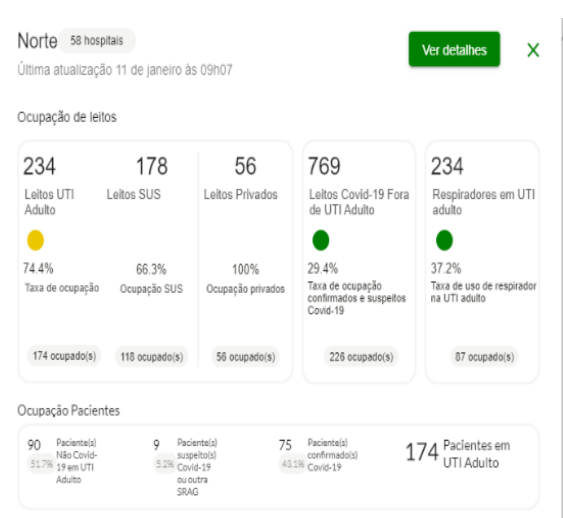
Norte 58 hospitais

Última atualização 11 de janeiro às 09h07

Ver detalhes

X

Ocupação de leitos

234
Leitos UTI Adulto
74.4%
Taxa de ocupação
174 ocupado(s)

178
Leitos SUS
66.3%
Ocupação SUS
118 ocupado(s)

56
Leitos Privados
100%
Ocupação privados
56 ocupado(s)

769
Leitos Covid-19 Fora de UTI Adulto
29.4%
Taxa de ocupação confirmados e suspeitos Covid-19
226 ocupado(s)

234
Respiradores em UTI adulto
37.2%
Taxa de uso de respirador na UTI adulto
87 ocupado(s)

Ocupação Pacientes

90 51.7% Paciente(s) Não Covid-19 em UTI Adulto

9 5.2% Paciente(s) suspeito(s) Covid-19 ou outra SRAG

75 43.1% Paciente(s) confirmado(s) Covid-19

174 Pacientes em UTI Adulto